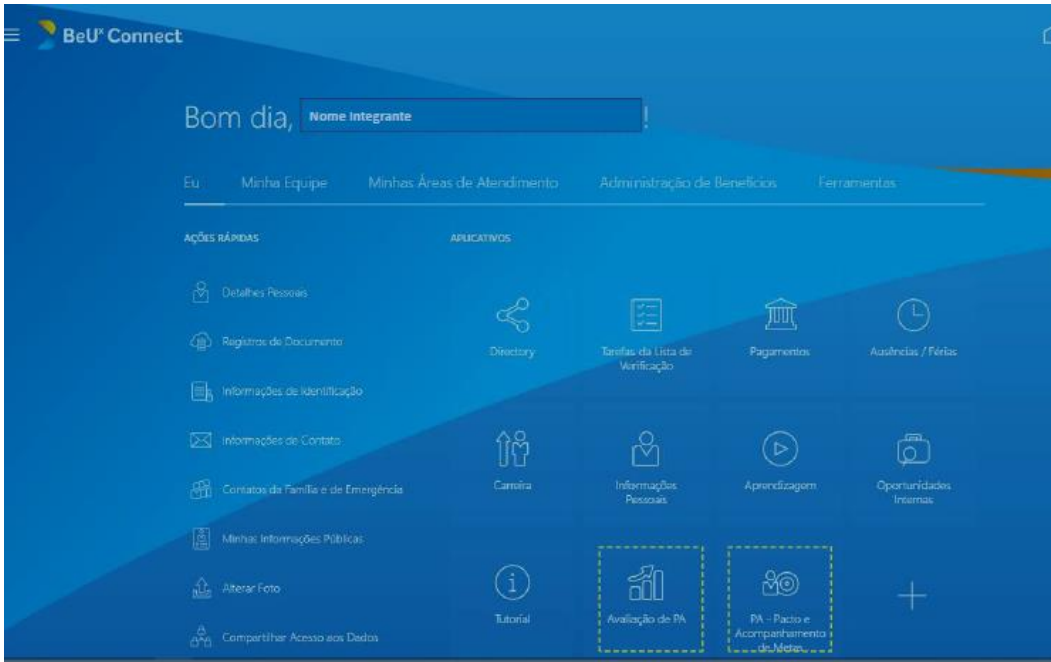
BeU* Connect

Bom dia, Nome Integrante !

Eu Minha Equipe Minhas Áreas de Atendimento Administração de Benefícios Ferramentas

AÇÕES RÁPIDAS

Detalhes Pessoais

Registros de Documento

Informações de Identificação

Informações de Contato

Contatos da Família e de Emergência

Minhas Informações Públicas

Alterar Foto

Compartilhar Acesso aos Dados

APLICATIVOS

Directory

Tarefas da Lista de Verificação

Pagamentos

Ausências / Férias

Carreira

Informações Pessoais

Aprendizagem

Oportunidades Internas

Tutorial

Avaliação de PA

PA - Pacto e Acompanhamento de Metas